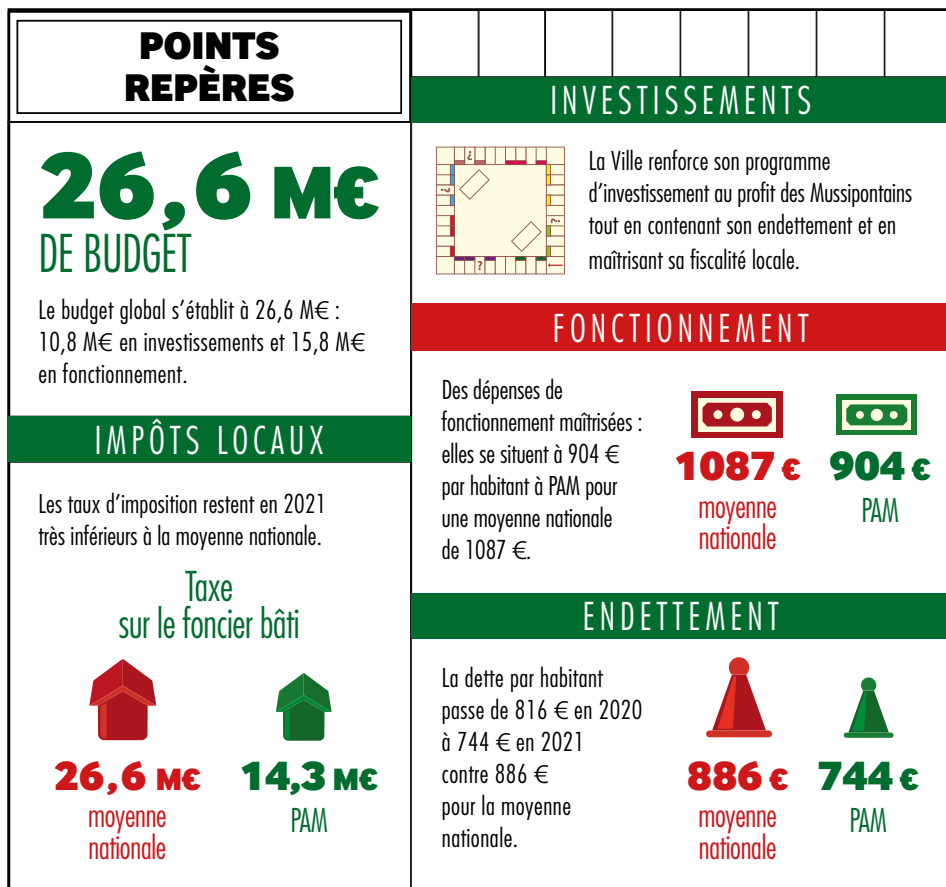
POINTS REPÈRES

26,6 M€
DE BUDGET

Le budget global s'établit à 26,6 M€ : 10,8 M€ en investissements et 15,8 M€ en fonctionnement.

IMPÔTS LOCAUX

Les taux d'imposition restent en 2021 très inférieurs à la moyenne nationale.

Taxe sur le foncier bâti

26,6 M€
moyenne nationale

14,3 M€
PAM

INVESTISSEMENTS

La Ville renforce son programme d'investissement au profit des Mussipontains tout en contenant son endettement et en maîtrisant sa fiscalité locale.

FONCTIONNEMENT

Des dépenses de fonctionnement maîtrisées : elles se situent à 904 € par habitant à PAM pour une moyenne nationale de 1087 €.

1087 €
moyenne nationale

904 €
PAM

ENDETTEMENT

La dette par habitant passe de 816 € en 2020 à 744 € en 2021 contre 886 € pour la moyenne nationale.

886 €
moyenne nationale

744 €
PAM